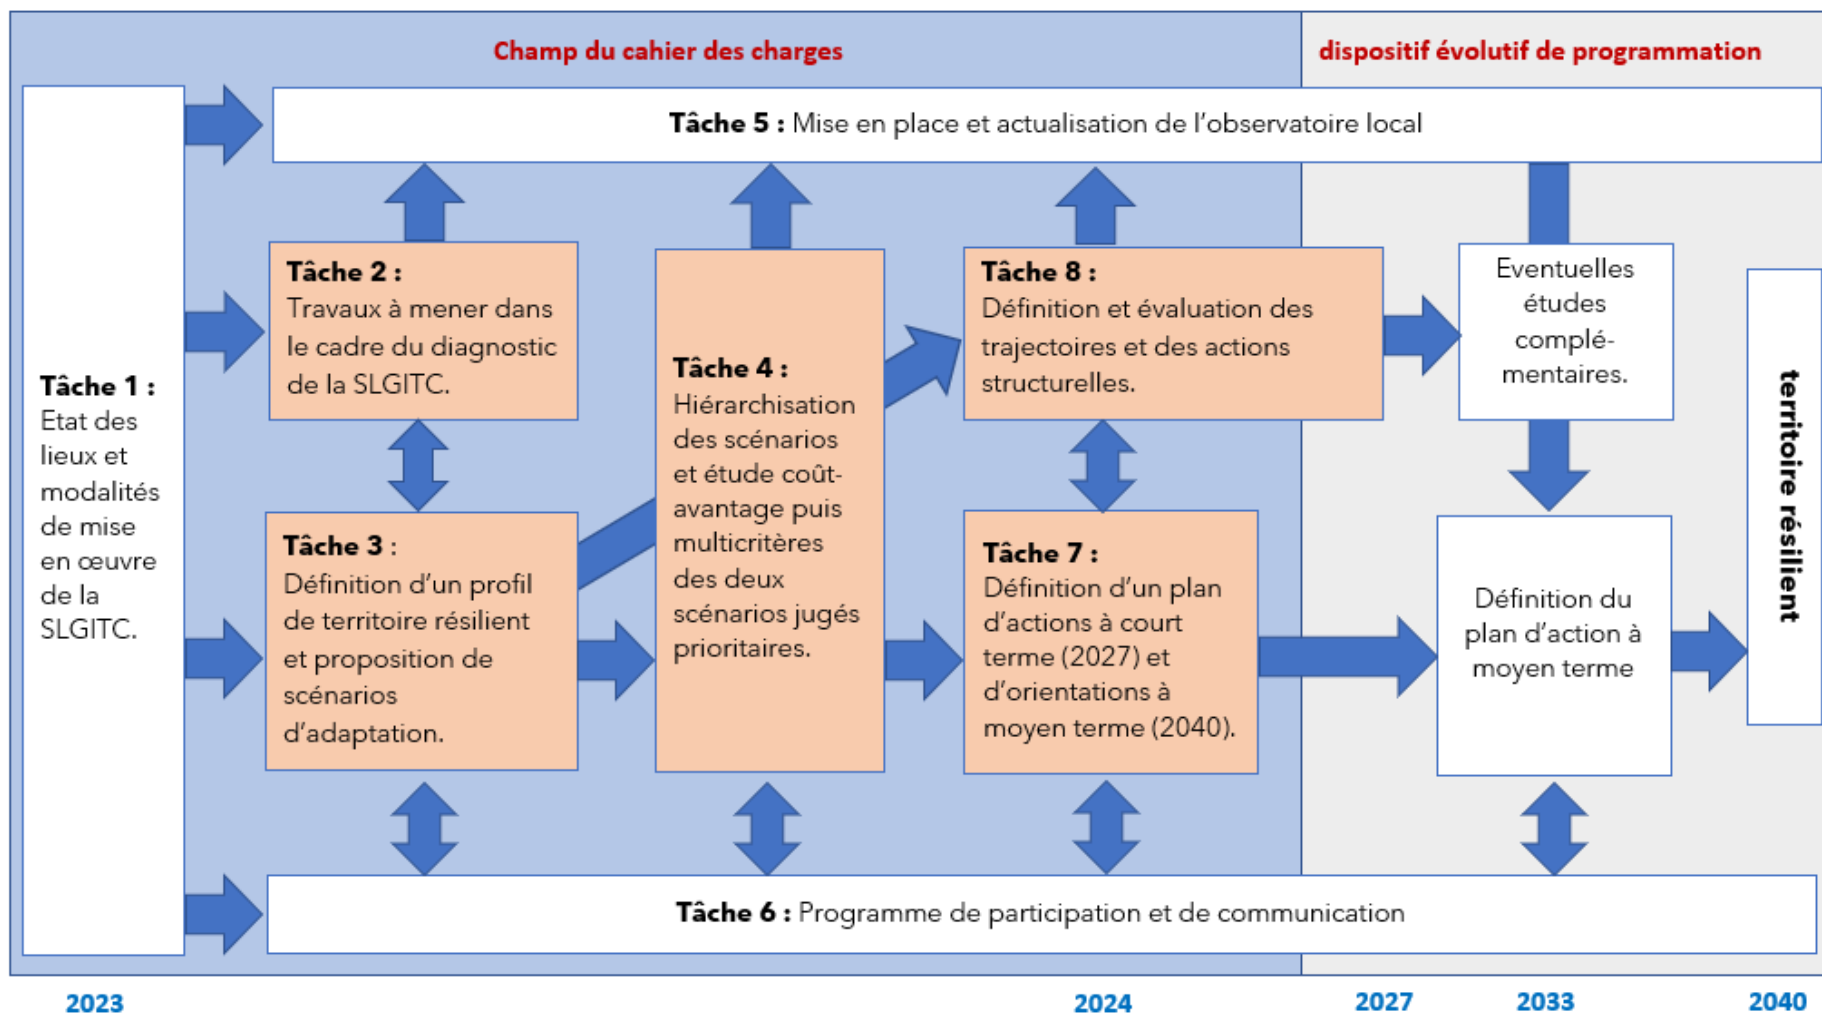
Champ du cahier des charges

dispositif évolutif de programmation

**Tâche 5 :** Mise en place et actualisation de l'observatoire local

**Tâche 1 :** Etat des lieux et modalités de mise en œuvre de la SLGITC.

**Tâche 2 :** Travaux à mener dans le cadre du diagnostic de la SLGITC.

**Tâche 4 :** Hiérarchisation des scénarios et étude coût-avantage puis multicritères des deux scénarios jugés prioritaires.

**Tâche 8 :** Définition et évaluation des trajectoires et des actions structurelles.

Eventuelles études complémentaires.

territoire résilient

**Tâche 3 :** Définition d'un profil de territoire résilient et proposition de scénarios d'adaptation.

**Tâche 7 :** Définition d'un plan d'actions à court terme (2027) et d'orientations à moyen terme (2040).

Définition du plan d'action à moyen terme

**Tâche 6 :** Programme de participation et de communication

2023 2024 2027 2033 2040